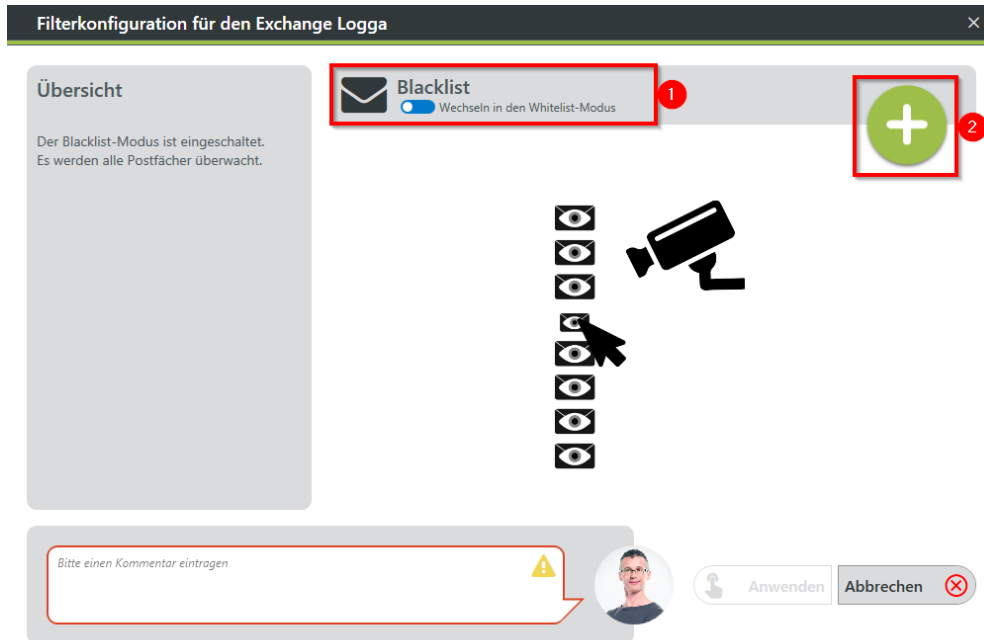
Filterkonfiguration für den Exchange Logga

×

Übersicht

Der Blacklist-Modus ist eingeschaltet.
Es werden alle Postfächer überwacht.

Blacklist
Wechseln in den Whitelist-Modus

1

2

Bitte einen Kommentar eintragen

Anwenden

Abbrechen